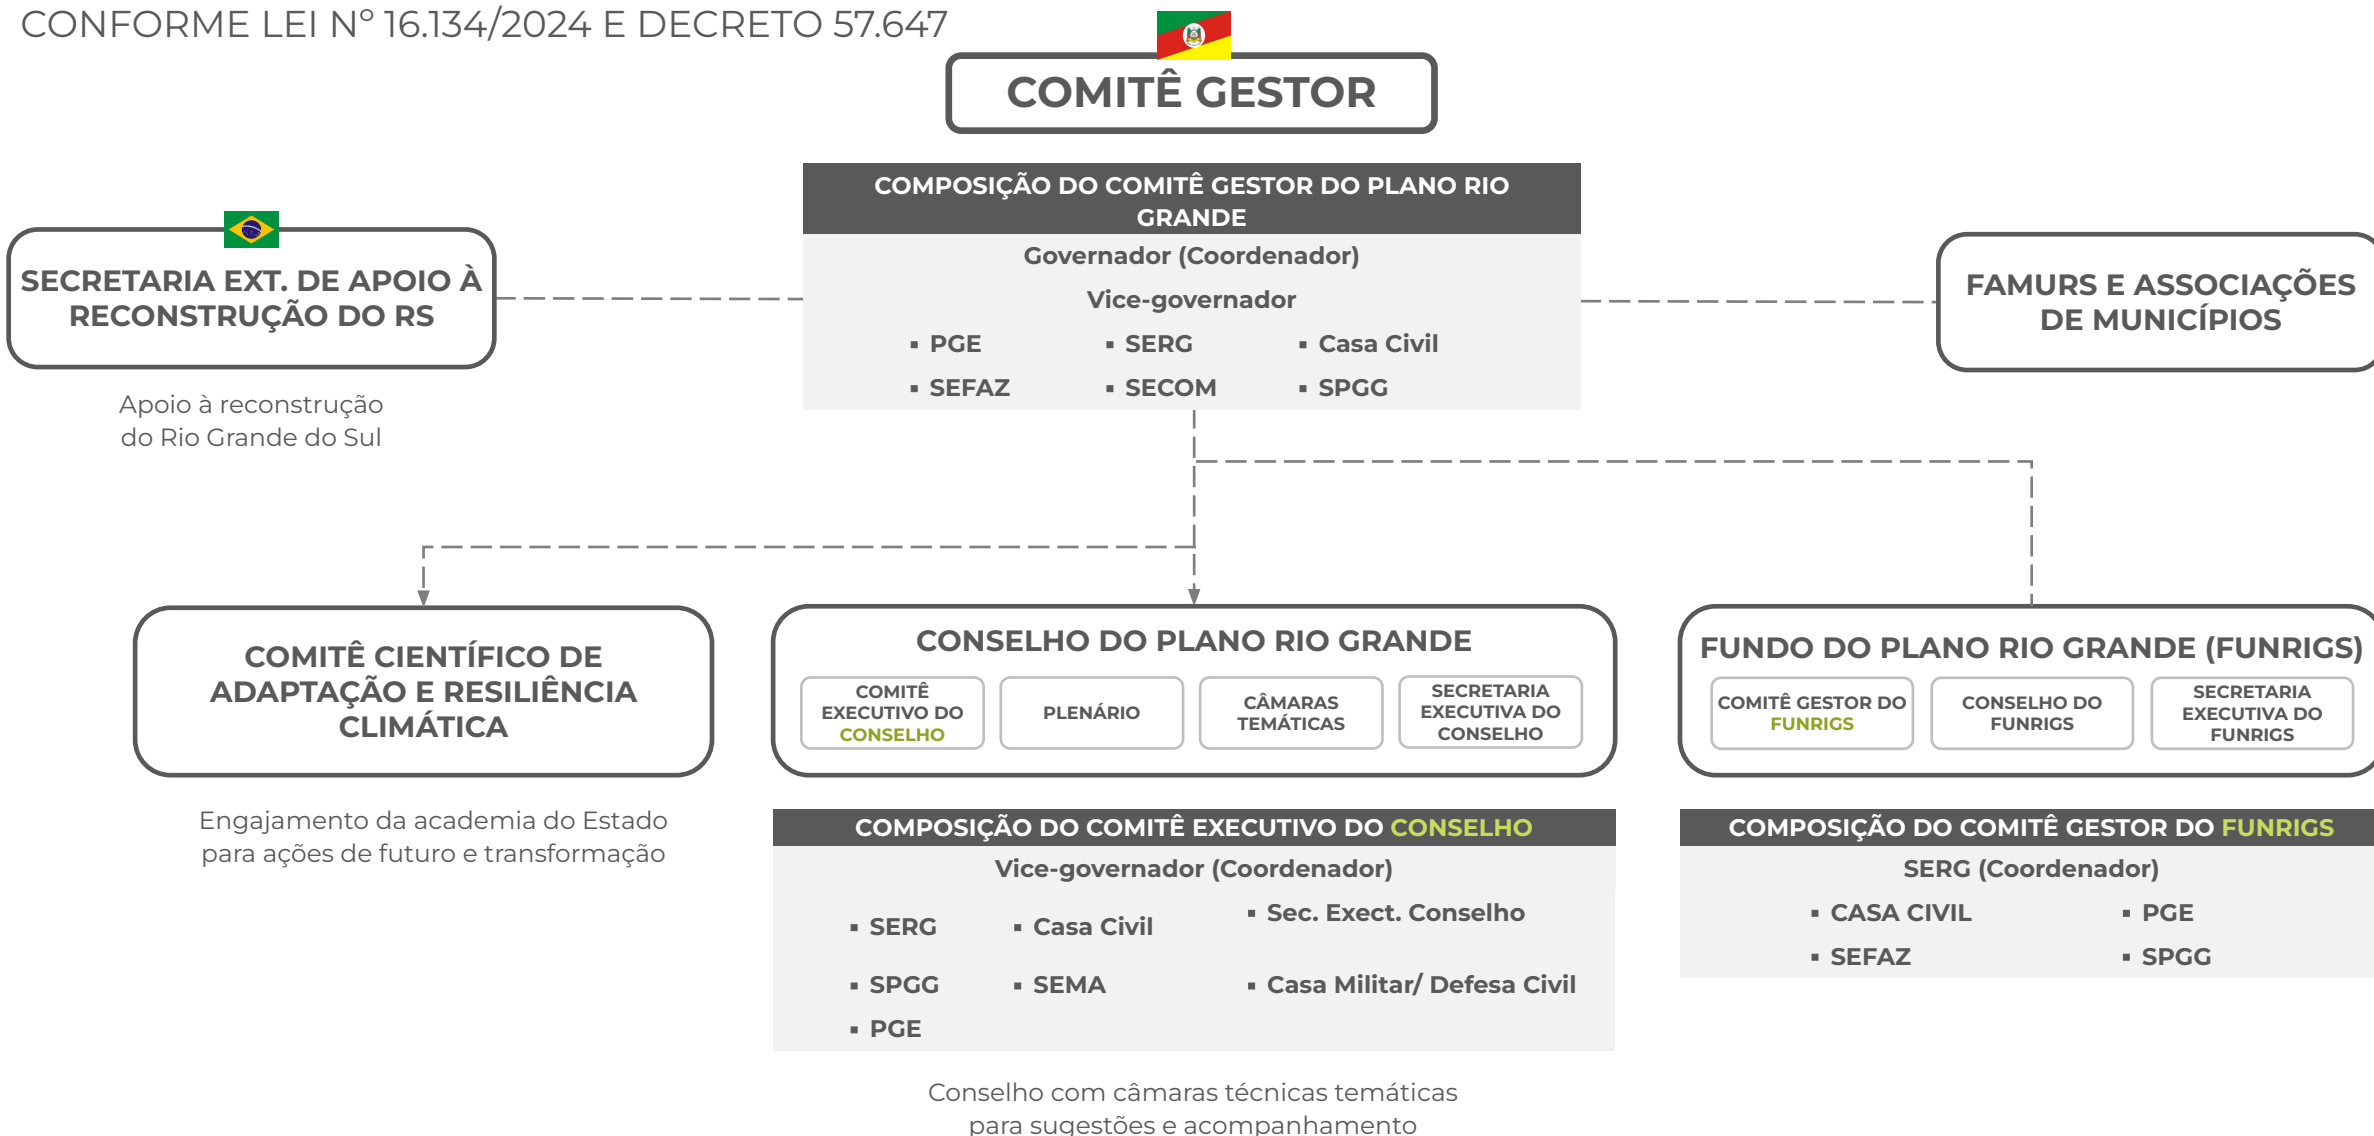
CONFORME LEI Nº 16.134/2024 E DECRETO 57.647

COMITÊ GESTOR

COMPOSIÇÃO DO COMITÊ GESTOR DO PLANO RIO GRANDE

Governador (Coordenador)

Vice-governador

▪ PGE ▪ SERG ▪ Casa Civil

▪ SEFAZ ▪ SECOM ▪ SPGG

SECRETARIA EXT. DE APOIO À RECONSTRUÇÃO DO RS

Apoio à reconstrução do Rio Grande do Sul

FAMURS E ASSOCIAÇÕES DE MUNICÍPIOS

COMITÊ CIENTÍFICO DE ADAPTAÇÃO E RESILIÊNCIA CLIMÁTICA

Engajamento da academia do Estado para ações de futuro e transformação

CONSELHO DO PLANO RIO GRANDE

COMITÊ EXECUTIVO DO CONSELHO

PLENÁRIO

CÂMARAS TEMÁTICAS

SECRETARIA EXECUTIVA DO CONSELHO

FUNDO DO PLANO RIO GRANDE (FUNRIGS)

COMITÊ GESTOR DO FUNRIGS

CONSELHO DO FUNRIGS

SECRETARIA EXECUTIVA DO FUNRIGS

COMPOSIÇÃO DO COMITÊ EXECUTIVO DO CONSELHO

Vice-governador (Coordenador)

▪ SERG ▪ Casa Civil ▪ Sec. Exect. Conselho

▪ SPGG ▪ SEMA ▪ Casa Militar/ Defesa Civil

▪ PGE

Conselho com câmaras técnicas temáticas para sugestões e acompanhamento

COMPOSIÇÃO DO COMITÊ GESTOR DO FUNRIGS

SERG (Coordenador)

▪ CASA CIVIL ▪ PGE

▪ SEFAZ ▪ SPGG